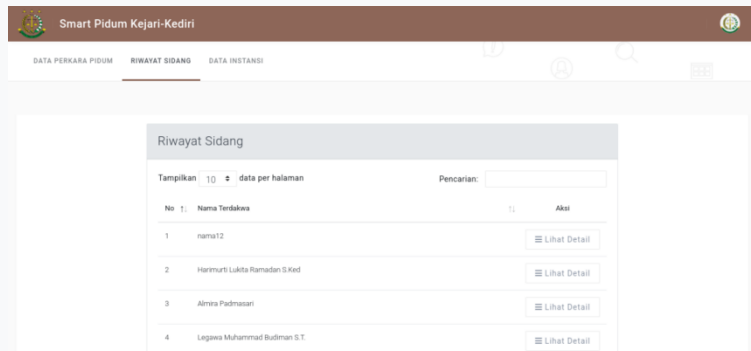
Smart Pidum Kejari-Kediri

DATA PERKARA PIDUM RIWAYAT SIDANG DATA INSTANSI

Riwayat Sidang

Tampilkan 10 data per halaman

Pencarian:

| No | Nama Terdakwa | Aksi |
|---|---|---|
| 1 | nama12 | ≡ Lihat Detail |
| 2 | Harimurti Lukita Ramadan S.Ked | ≡ Lihat Detail |
| 3 | Almira Padmasari | ≡ Lihat Detail |
| 4 | Legawa Muhammad Budiman S.T. | ≡ Lihat Detail |